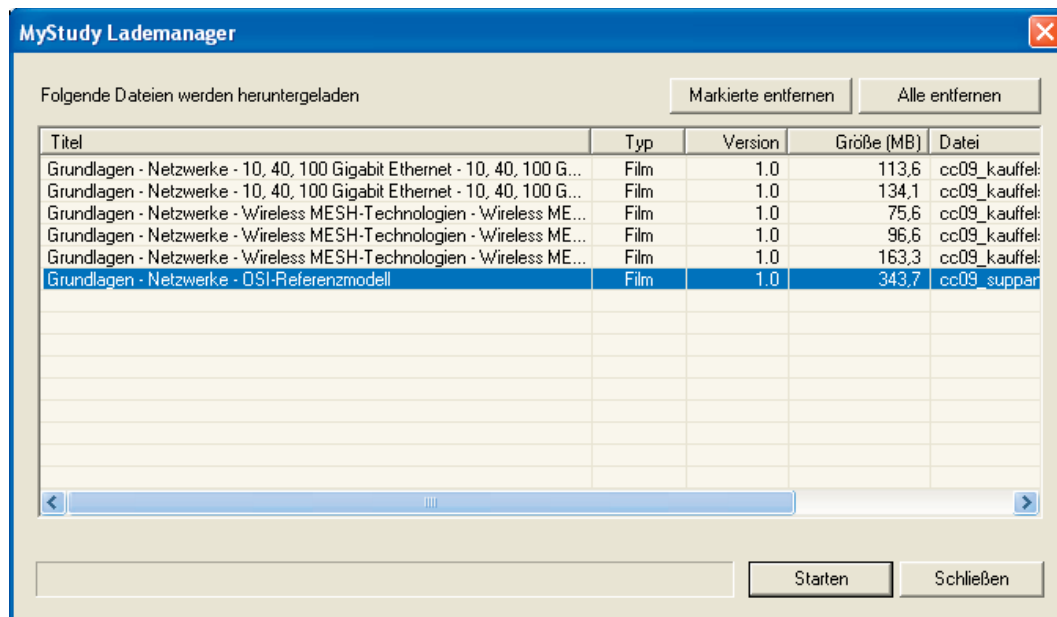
MyStudy Lademanager

Folgende Dateien werden heruntergeladen

Markierte entfernen

Alle entfernen

| Titel | Typ | Version | Größe (MB) | Datei |
|---|---|---|---|---|
| Grundlagen - Netzwerke - 10, 40, 100 Gigabit Ethernet - 10, 40, 100 G... | Film | 1.0 | 113,6 | cc09_kauffel |
| Grundlagen - Netzwerke - 10, 40, 100 Gigabit Ethernet - 10, 40, 100 G... | Film | 1.0 | 134,1 | cc09_kauffel |
| Grundlagen - Netzwerke - Wireless MESH-Technologien - Wireless ME... | Film | 1.0 | 75,6 | cc09_kauffel |
| Grundlagen - Netzwerke - Wireless MESH-Technologien - Wireless ME... | Film | 1.0 | 96,6 | cc09_kauffel |
| Grundlagen - Netzwerke - Wireless MESH-Technologien - Wireless ME... | Film | 1.0 | 163,3 | cc09_kauffel |
| Grundlagen - Netzwerke - OSI-Referenzmodell | Film | 1.0 | 343,7 | cc09_suppan |

Starten

Schließen